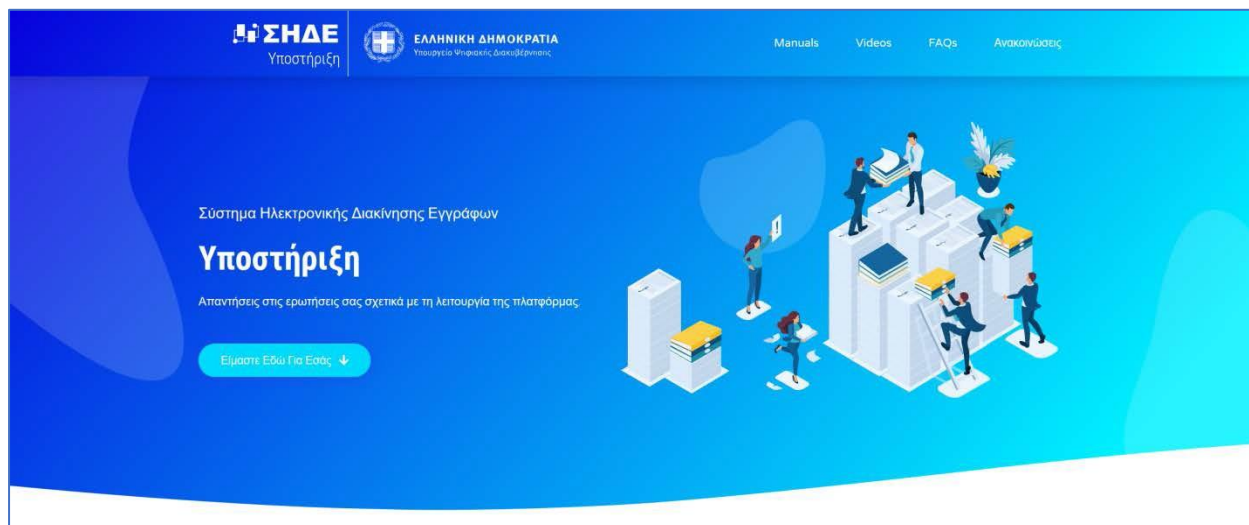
ΣΗΔΕ
Υποστήριξη

ΕΛΛΗΝΙΚΗ ΔΗΜΟΚΡΑΤΙΑ
Υπουργείο Ψηφιακής Διακυβέρνησης

Manuals Videos FAQs Ανακοινώσεις

Σύστημα Ηλεκτρονικής Διακίνησης Εγγράφων

Υποστήριξη

Απαντήσεις στις ερωτήσεις σας σχετικά με τη λειτουργία της πλατφόρμας.

Είμαστε Εδώ Για Εσάς ↓